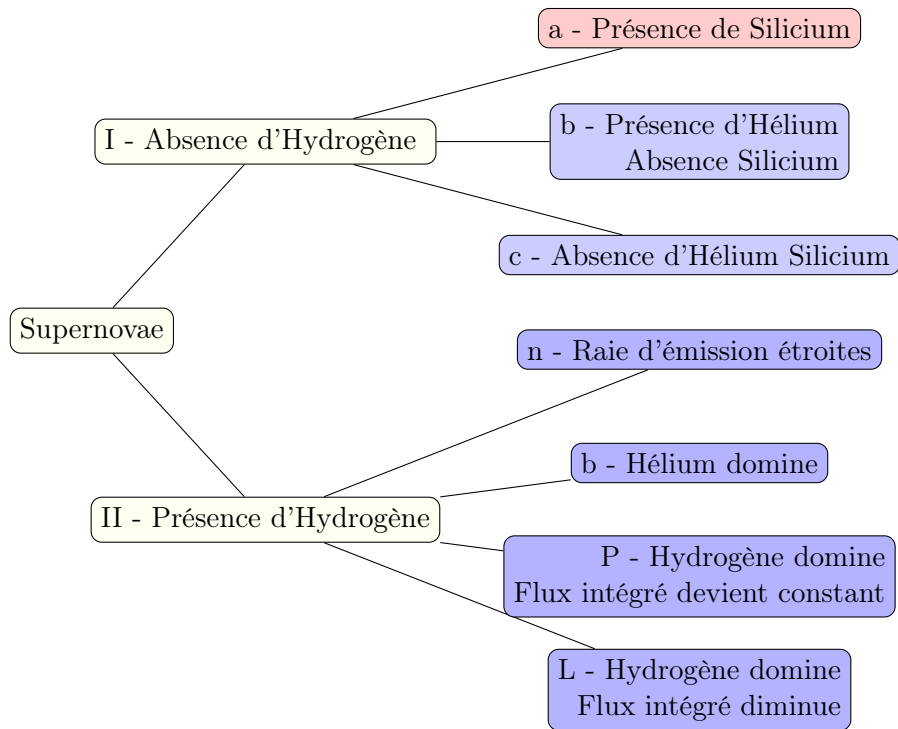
Supernovae

I - Absence d'Hydrogène

a - Présence de Silicium

b - Présence d'Hélium
Absence Silicium

c - Absence d'Hélium Silicium

II - Présence d'Hydrogène

n - Raie d'émission étroites

b - Hélium domine

P - Hydrogène domine
Flux intégré devient constant

L - Hydrogène domine
Flux intégré diminue